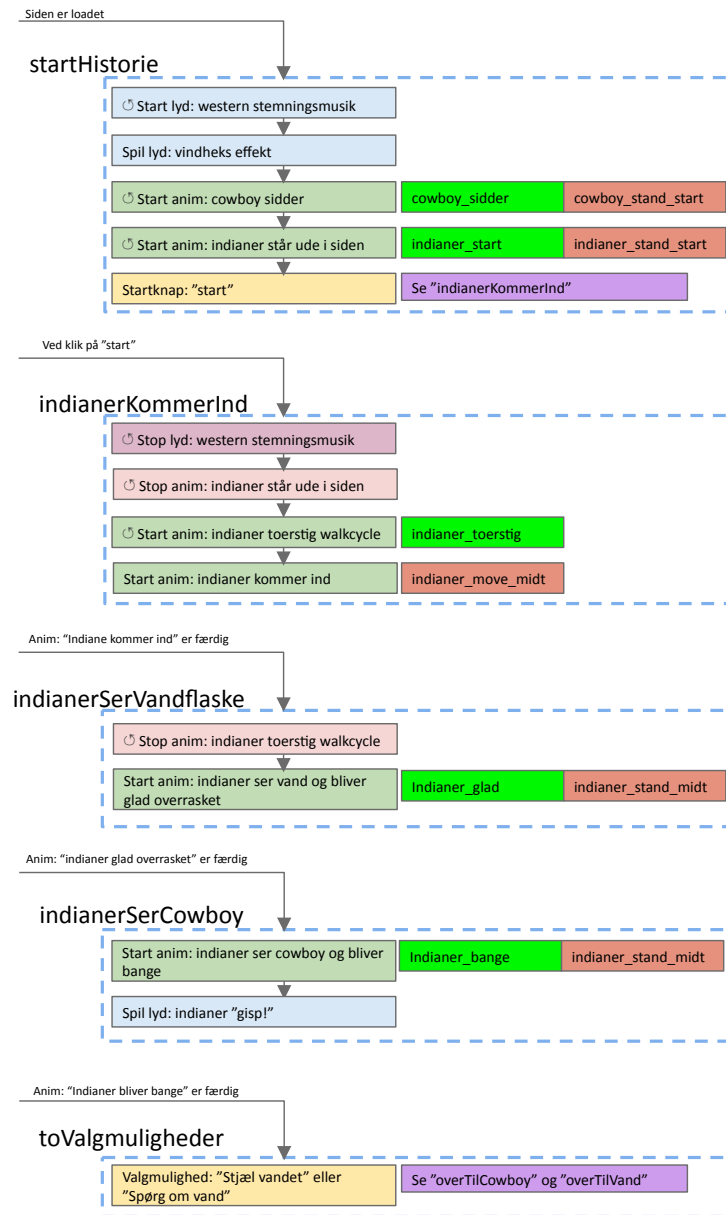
Siden er loadet

startHistorie

Start lyd: western stemningsmusik

Spil lyd: vindheks effekt

Start anim: cowboy sidder | cowboy_sidder | cowboy_stand_start

Start anim: indianer står ude i siden | indianer_start | indianer_stand_start

Startknap: "start" | Se "indianerKommerInd"

Ved klik på "start"

indianerKommerInd

Stop lyd: western stemningsmusik

Stop anim: indianer står ude i siden

Start anim: indianer toerstig walkcycle | indianer_toerstig

Start anim: indianer kommer ind | indianer_move_midt

Anim: "Indiane kommer ind" er færdig

indianerSerVandflaske

Stop anim: indianer toerstig walkcycle

Start anim: indianer ser vand og bliver glad overrasket | Indianer_glad | indianer_stand_midt

Anim: "indianer glad overrasket" er færdig

indianerSerCowboy

Start anim: indianer ser cowboy og bliver bange | Indianer_bange | indianer_stand_midt

Spil lyd: indianer "gisp!"

Anim: "Indianer bliver bange" er færdig

toValgmuligheder

Valgmulighed: "Stjæl vandet" eller "Spørg om vand" | Se "overTilCowboy" og "overTilVand"